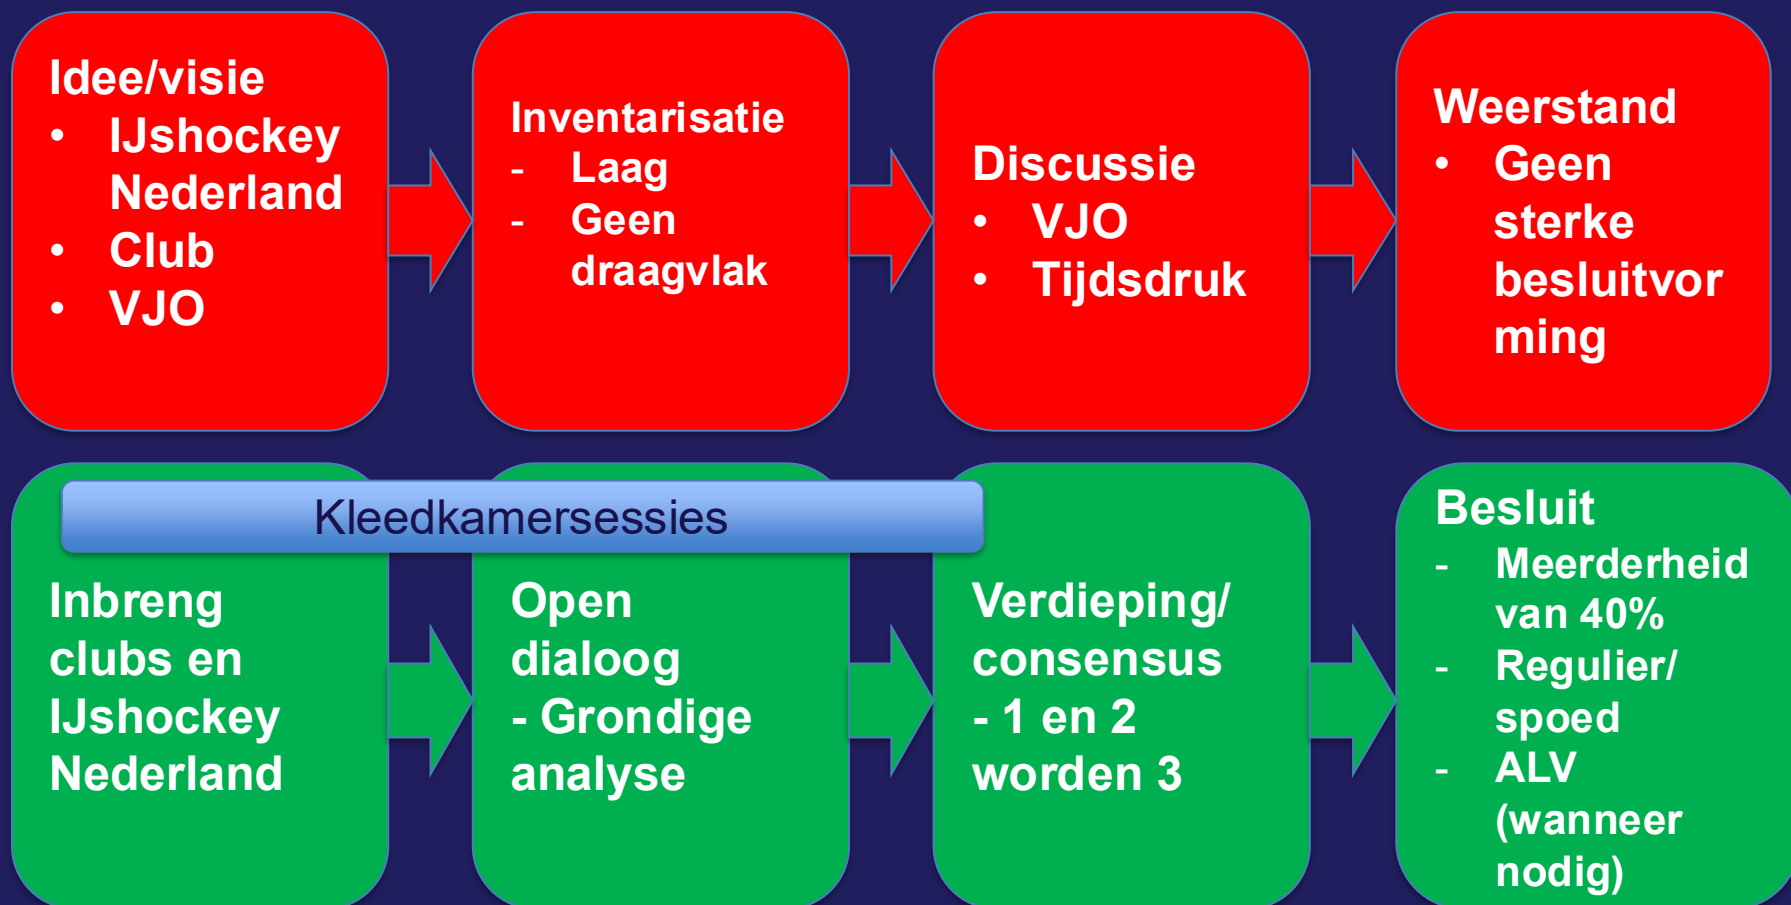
Idee/visie
- IJshockey Nederland
- Club
- VJO

Inventarisatie
- Laag
- Geen draagvlak

Discussie
- VJO
- Tijdsdruk

Weerstand
- Geen sterke besluitvorming

Kleedkamersessies

Inbreng clubs en IJshockey Nederland

Open dialoog
- Grondige analyse

Verdieping/ consensus
- 1 en 2 worden 3

Besluit
- Meerderheid van 40%
- Regulier/ spoed
- ALV (wanneer nodig)